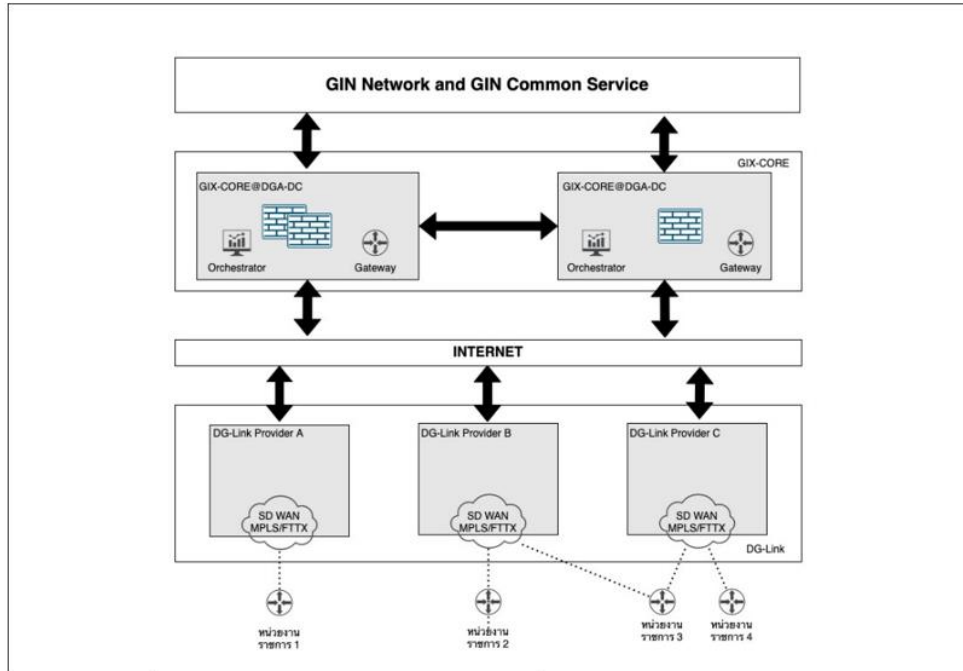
GIN Network and GIN Common Service

GIX-CORE

GIX-CORE@DGA-DC

Orchestrator

Gateway

GIX-CORE@DGA-DC

Orchestrator

Gateway

INTERNET

DG-Link Provider A

SD WAN MPLS/FTTX

DG-Link Provider B

SD WAN MPLS/FTTX

DG-Link Provider C

SD WAN MPLS/FTTX

DG-Link

หน่วยงาน ราชการ 1

หน่วยงาน ราชการ 2

หน่วยงาน ราชการ 3

หน่วยงาน ราชการ 4